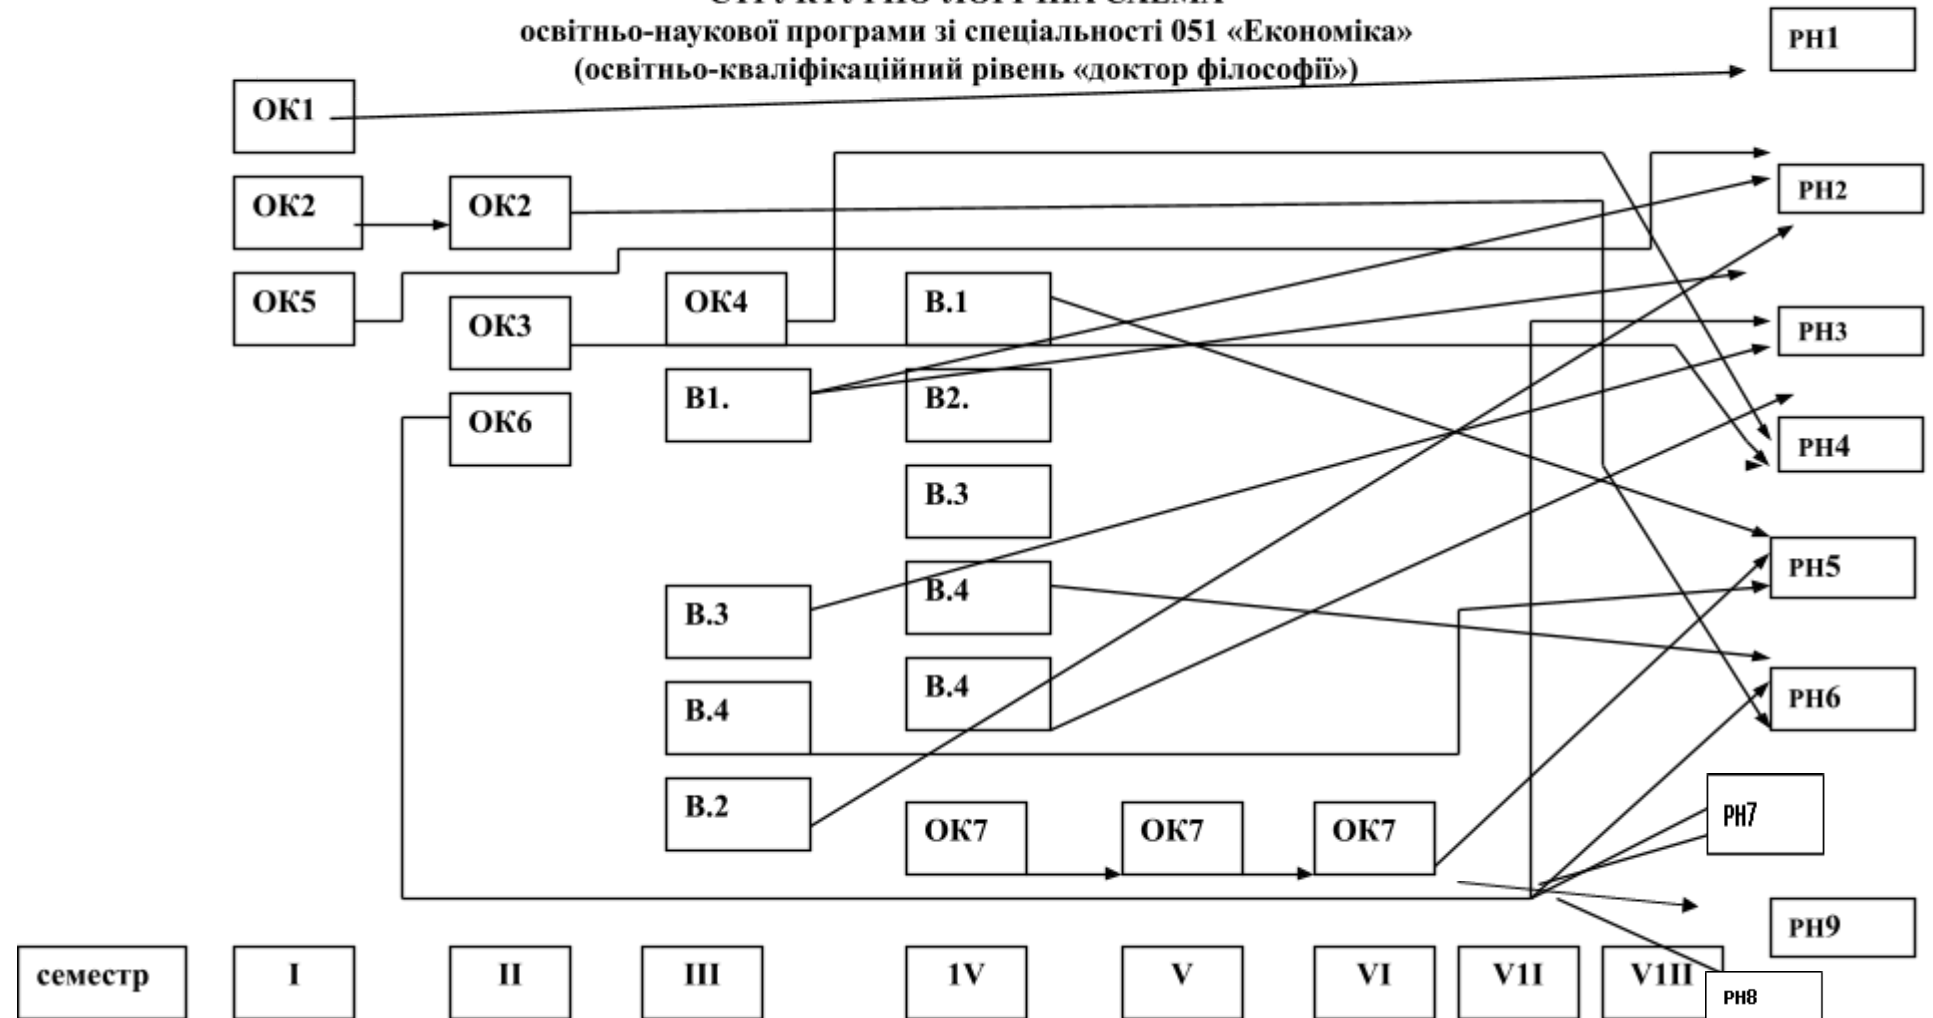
освітньо-наукової програми зі спеціальності 051 «Економіка»
(освітньо-кваліфікаційний рівень «доктор філософії»)

РН1
ОК1
ОК2
ОК2
РН2
ОК5
ОК4
В.1
ОК3
РН3
В1.
В2.
ОК6
РН4
В.3
РН5
В.4
В.3
В.4
В.4
РН6
В.2
ОК7
ОК7
ОК7
РН7
РН9

| семестр | I | II | III | 1V | V | VI | V1I | V1II |
|---|---|---|---|---|---|---|---|---|

РН8